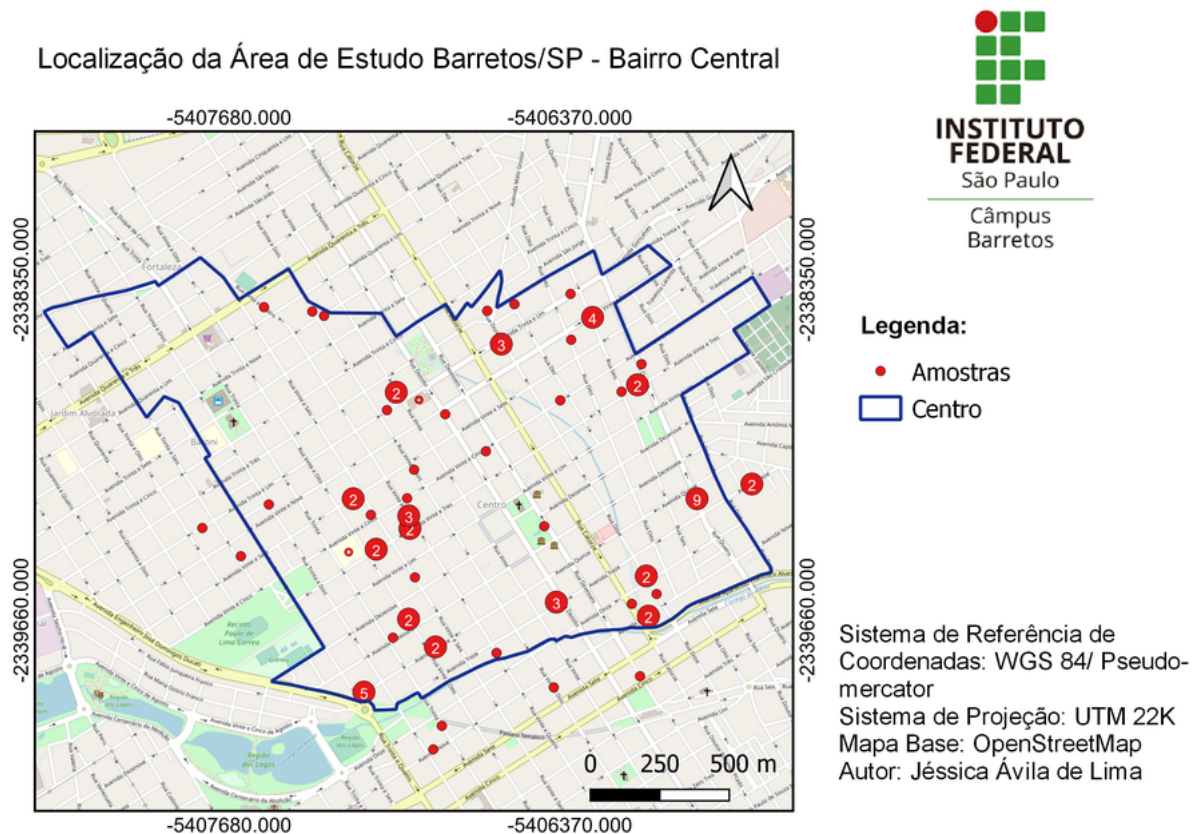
Localização da Área de Estudo Barretos/SP - Bairro Central

-5407680.000
-5406370.000

-2338350.000
-2339660.000

-2338350.000
-2339660.000

-5407680.000
-5406370.000

INSTITUTO FEDERAL
São Paulo
Câmpus Barretos

Legenda:
Amostras
Centro

Fortaleza
Jardim Alvorada
Barone
Centro
Recinto Paulo de Lima Correa
Região dos Lagos

3
4
2
2
2
3
2
2
9
2
2
2
3
2
2
5

0 250 500 m

Sistema de Referência de Coordenadas: WGS 84/ Pseudo-mercator
Sistema de Projeção: UTM 22K
Mapa Base: OpenStreetMap
Autor: Jéssica Ávila de Lima